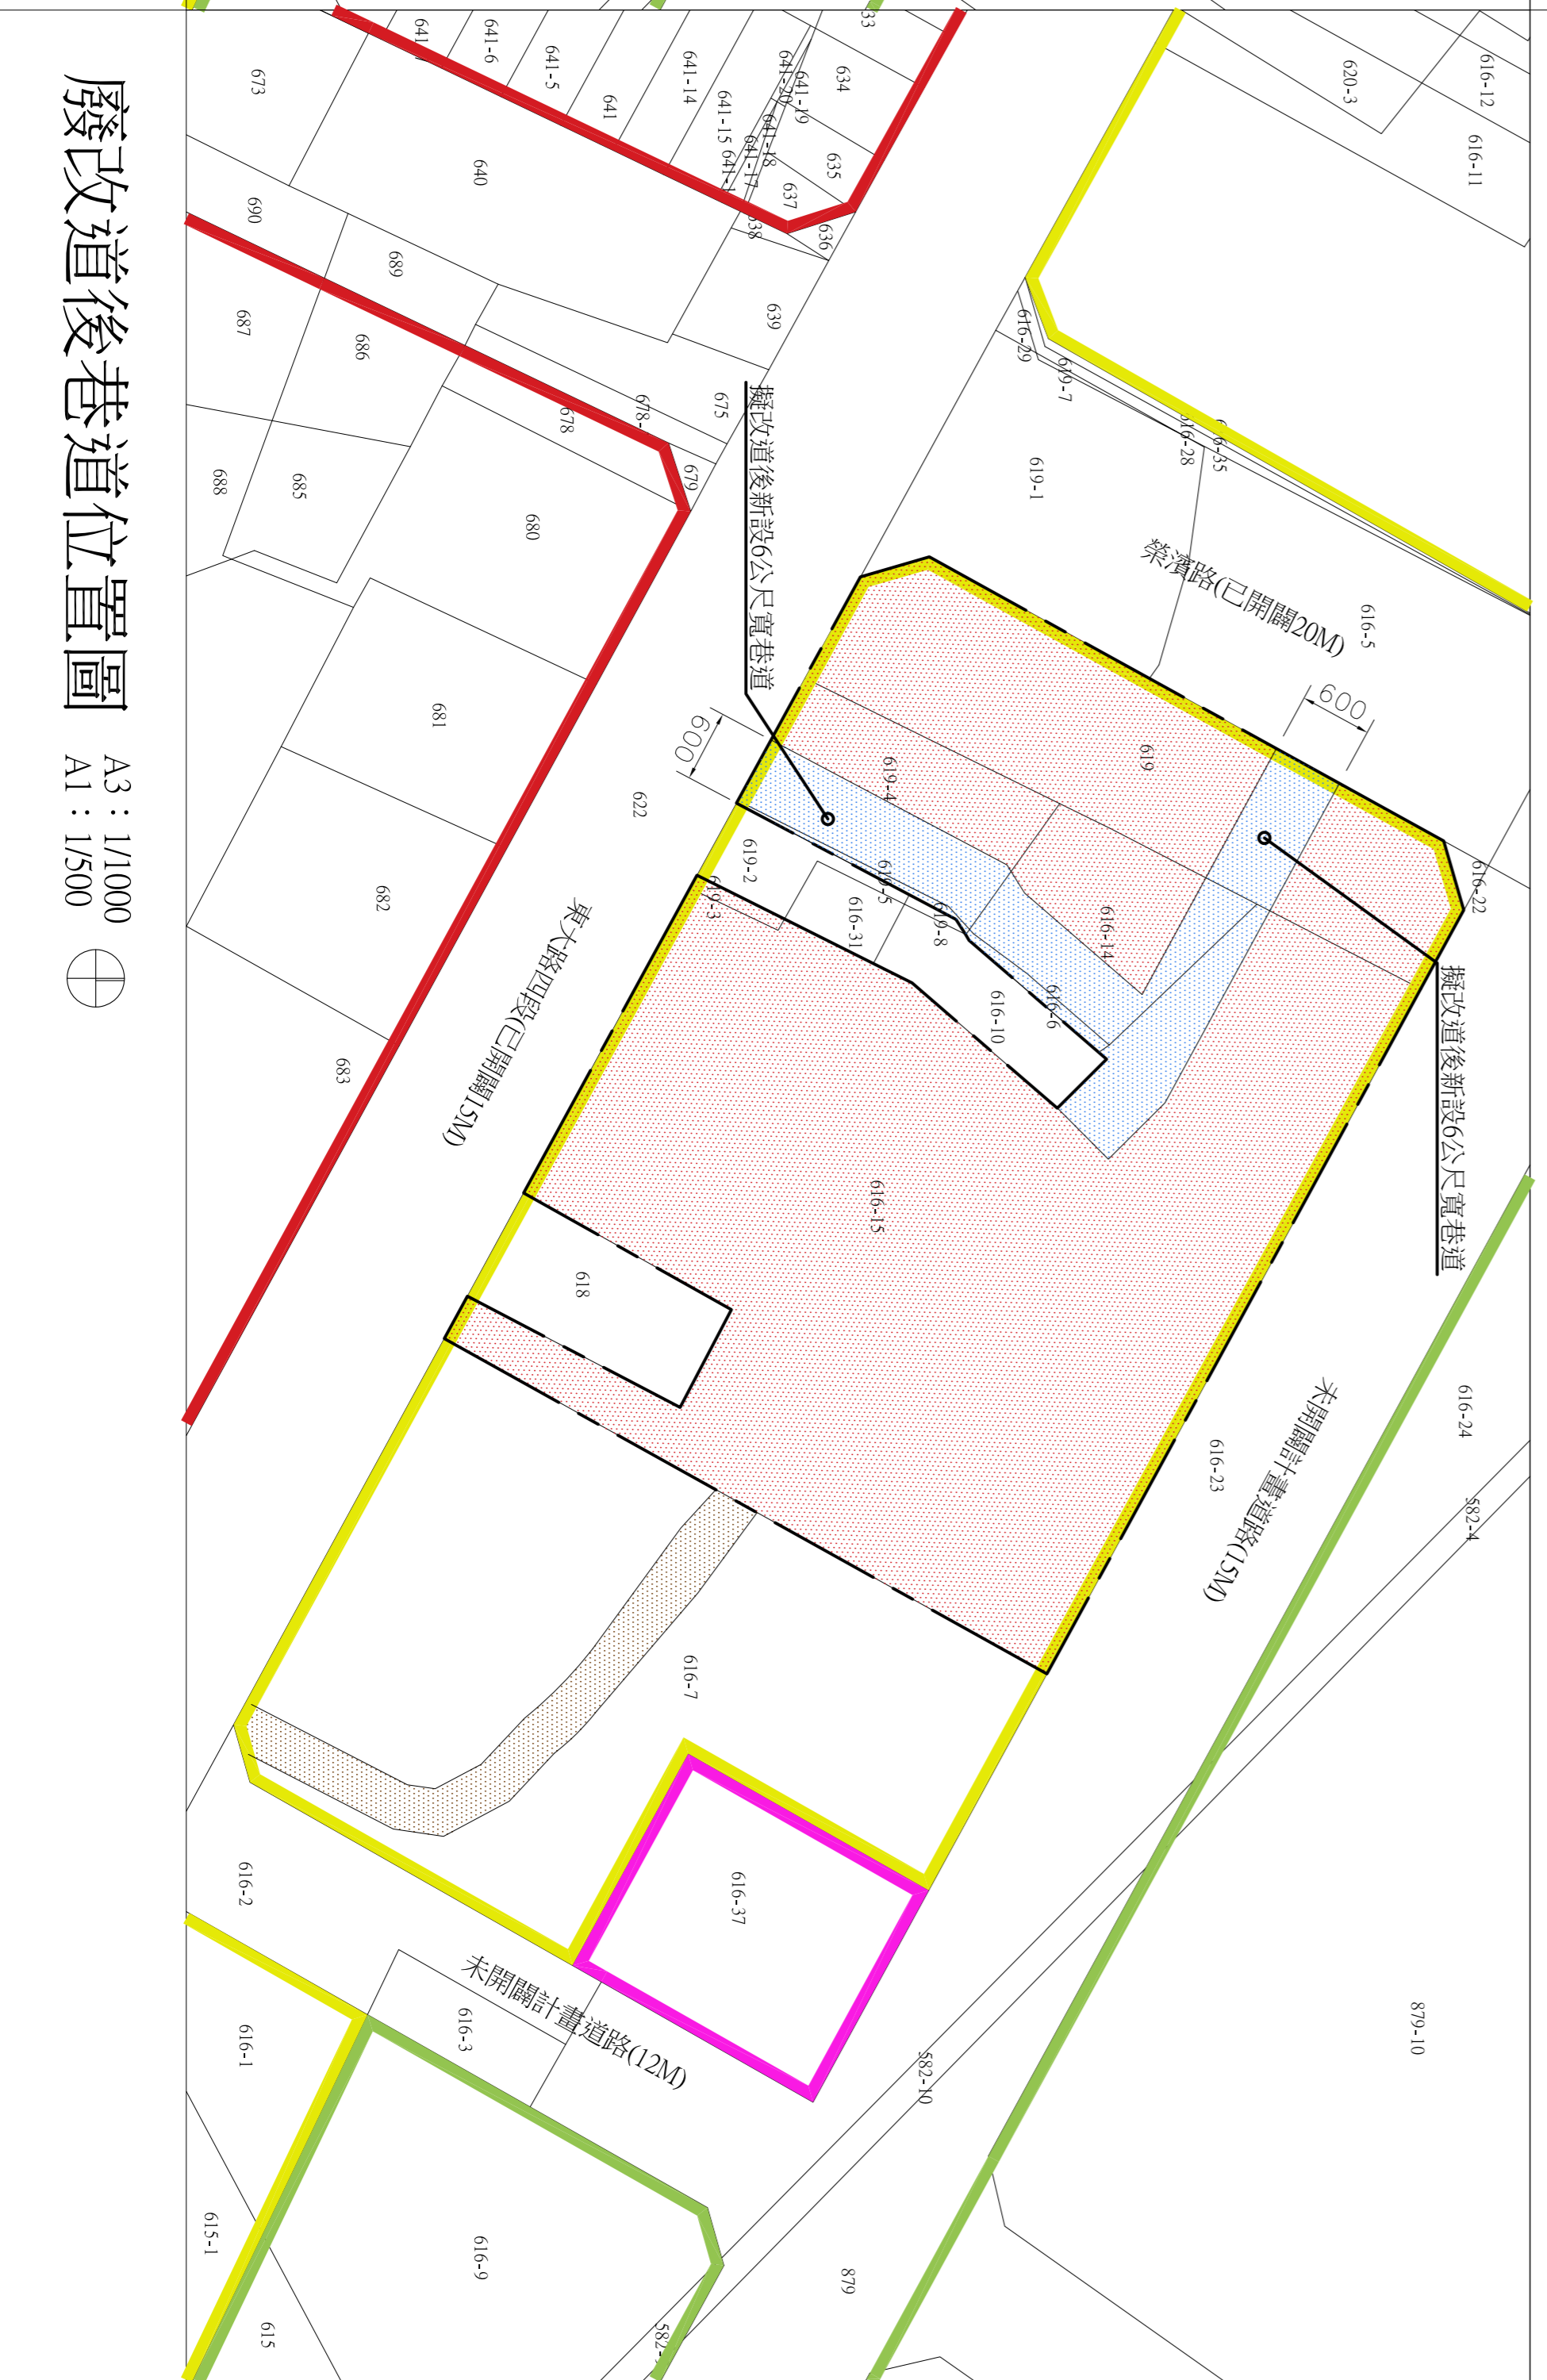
廢改道後巷道位置圖

A3：1/1000
A1：1/500

擬改道後新設6公尺寬巷道

擬改道後新設6公尺寬巷道

榮濱路(已開闢20M)

東大路四段(已開闢15M)

未開闢計畫道路(15M)

未開闢計畫道路(12M)

600

600

673
641-6
641-5
641
641-14
641-15
641-20
641-19
641-18
641-17
634
635
637
636
638
640
690
689
687
686
639
675
678
679
688
685
680
681
682
683
622
619
619-1
619-2
619-3
619-4
619-5
619-8
616-5
616-6
616-10
616-14
616-15
616-22
616-23
616-24
616-28
616-29
616-31
616-35
619-7
620-3
616-12
616-11
618
616-7
616-37
616-2
616-3
616-1
616-9
615-1
615
582-4
582-10
879-10
879